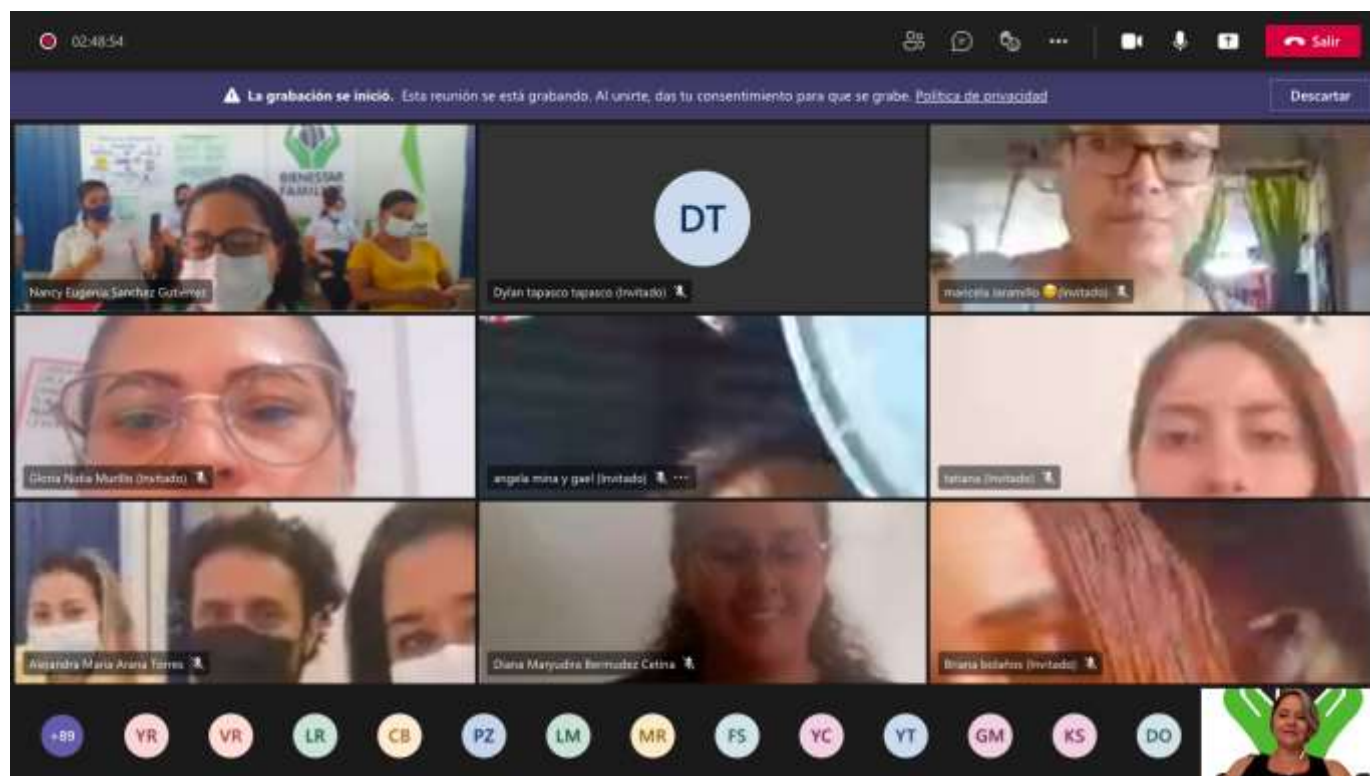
02:48:54

Salir

La grabación se inició. Esta reunión se está grabando. Al unirte, das tu consentimiento para que se grabe. Política de privacidad

Descartar

BIENESTAR FAMILIAR

Nancy Eugenia Sanchez Gutierrez

DT

Dylan tapasco tapasco (Invitado)

maricela Jaramillo 😊 (Invitado)

Gloria Nidia Murillo (Invitado)

angela mina y gael (Invitado)

tatiana (Invitado)

Alejandra Maria Arana Torres

Diana Maryudira Bermudez Cetina

Briana bolaños (Invitado)

+89

YR

VR

LR

CB

PZ

LM

MR

FS

YC

YT

GM

KS

DO